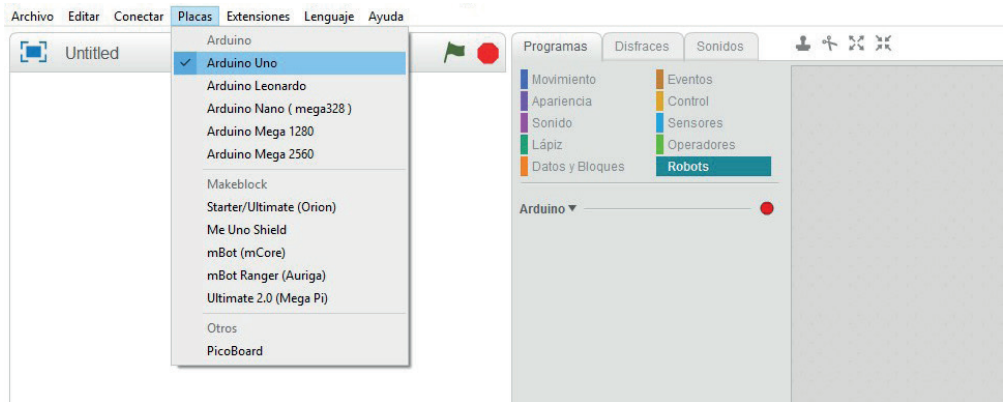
Archivo Editar Conectar Placas Extensiones Lenguaje Ayuda

Untitled

Arduino
✓ Arduino Uno
Arduino Leonardo
Arduino Nano ( mega328 )
Arduino Mega 1280
Arduino Mega 2560
Makeblock
Starter/Ultimate (Orion)
Me Uno Shield
mBot (mCore)
mBot Ranger (Auriga)
Ultimate 2.0 (Mega Pi)
Otros
PicoBoard

Programas Disfraces Sonidos

Movimiento
Apariencia
Sonido
Lápiz
Datos y Bloques
Eventos
Control
Sensores
Operadores
Robots

Arduino ▾